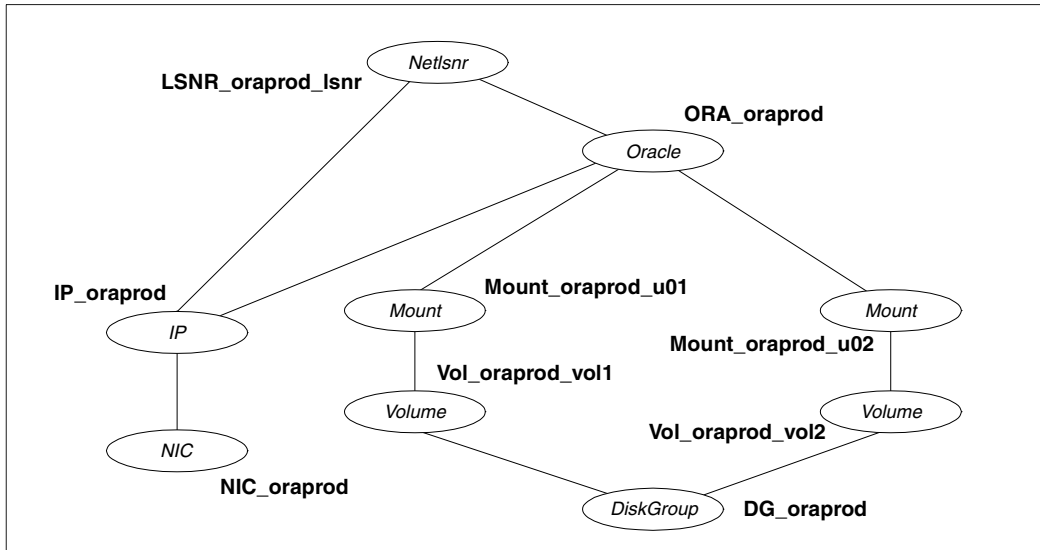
Netlsnr

LSNR_oraprod_lsnr

ORA_oraprod

Oracle

IP_oraprod

Mount_oraprod_u01

Mount

Mount

IP

Mount_oraprod_u02

Vol_oraprod_vol1

Volume

Volume

Vol_oraprod_vol2

NIC

NIC_oraprod

DiskGroup

DG_oraprod